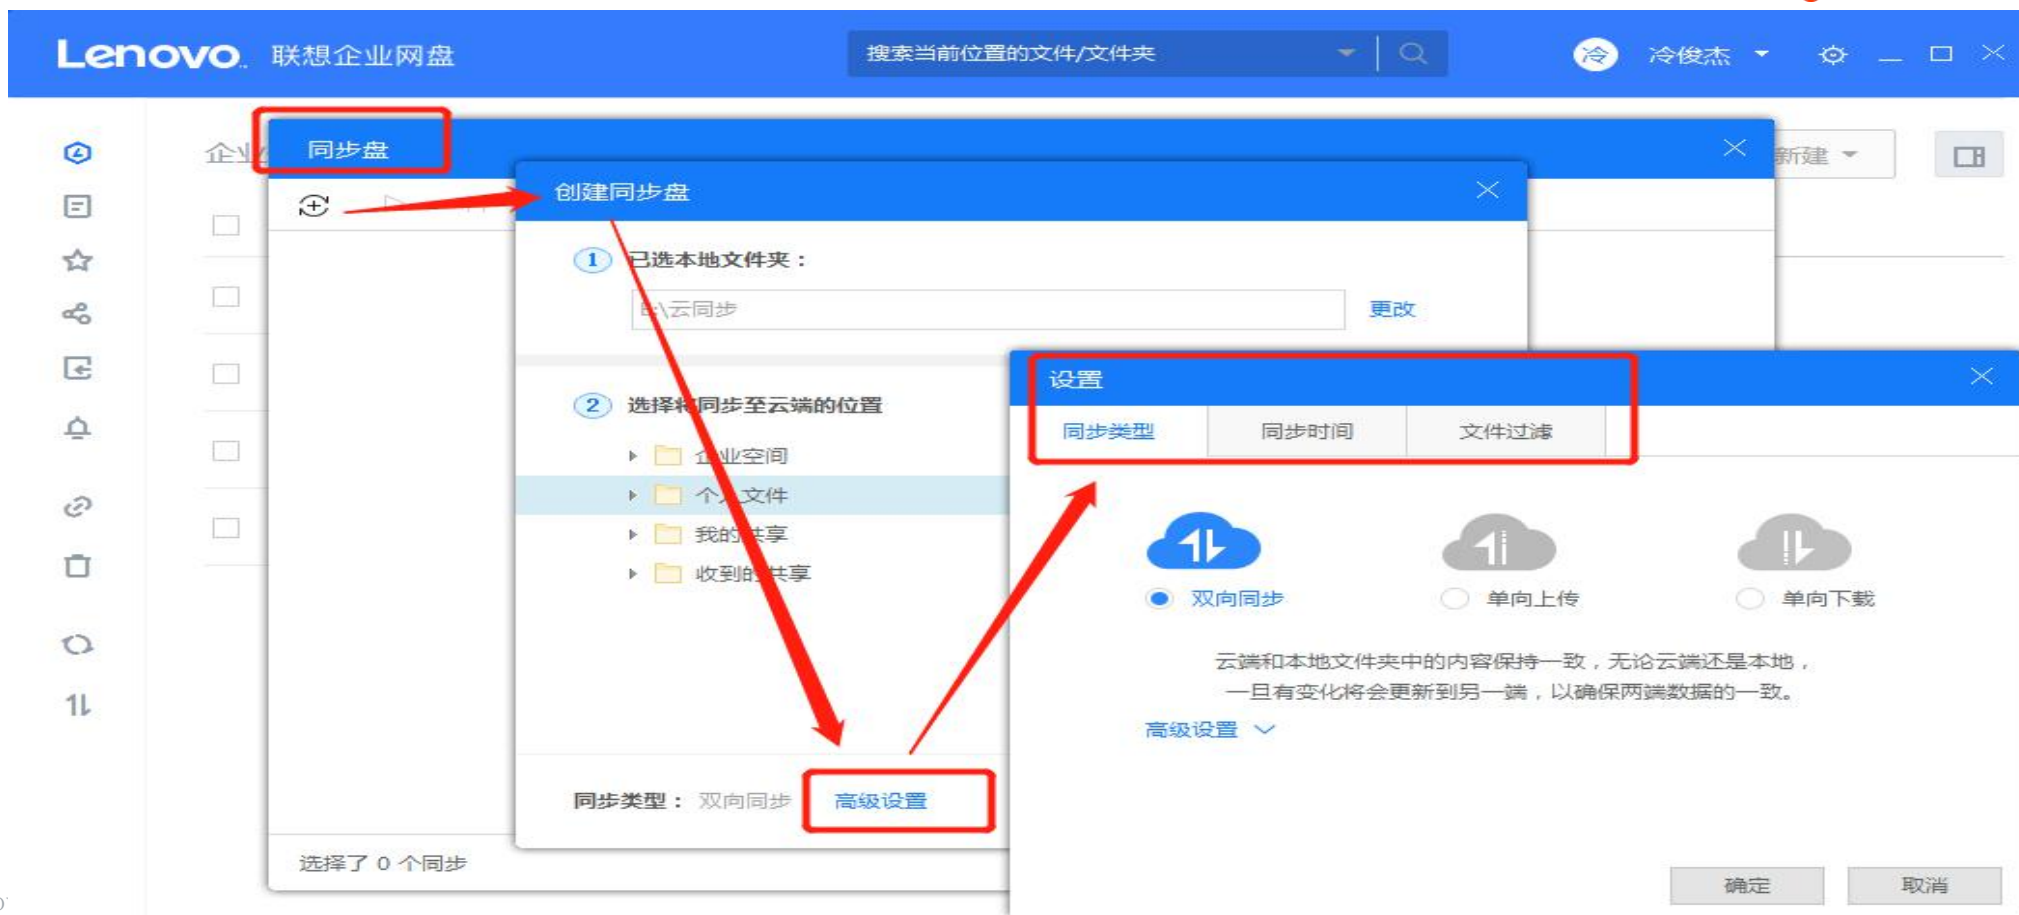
Lenovo 联想企业网盘

搜索当前位置的文件/文件夹

冷 冷俊杰

企业

同步盘

新建

创建同步盘

1 已选本地文件夹：

E:\云同步

更改

2 选择将同步至云端的位置

企业空间

个人文件

我的共享

收到的共享

同步类型： 双向同步 高级设置

选择了 0 个同步

设置

同步类型 同步时间 文件过滤

双向同步 单向上传 单向下载

云端和本地文件夹中的内容保持一致，无论云端还是本地，一旦有变化将会更新到另一端，以确保两端数据的一致。

高级设置

确定 取消